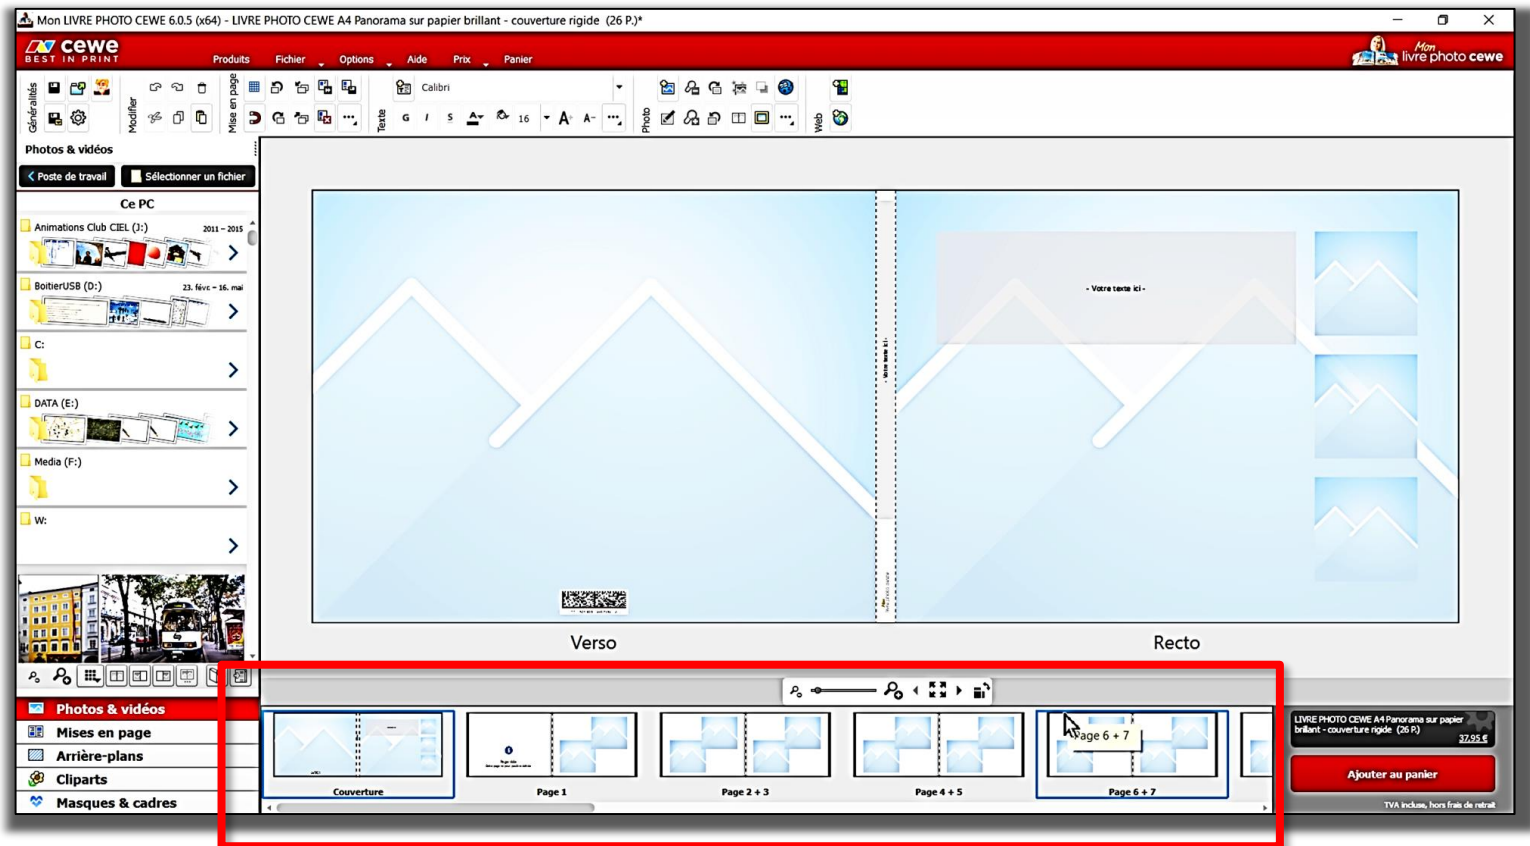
Mon LIVRE PHOTO CEWE 6.0.5 (x64) - LIVRE PHOTO CEWE A4 Panorama sur papier brillant - couverture rigide (26 P.)*

cewe
BEST IN PRINT

Produits Fichier Options Aide Prix Panier

Mon livre photo cewe

Généralités Modifier Mise en page Texte Calibri G I S 16 Photo Web

Photos & vidéos

Poste de travail Sélectionner un fichier

Ce PC

Animations Club CIEL (J:) 2011 – 2015

BoitierUSB (D:) 23. févr. – 16. mai

C:

DATA (E:)

Media (F:)

W:

- Votre texte ici -

Verso

Recto

Photos & vidéos
Mises en page
Arrière-plans
Cliparts
Masques & cadres

Couverture
Page 1
Page 2 + 3
Page 4 + 5
Page 6 + 7
Page 6 + 7

LIVRE PHOTO CEWE A4 Panorama sur papier brillant - couverture rigide (26 P.)
37,95 €

Ajouter au panier

TVA incluse, hors frais de retrait